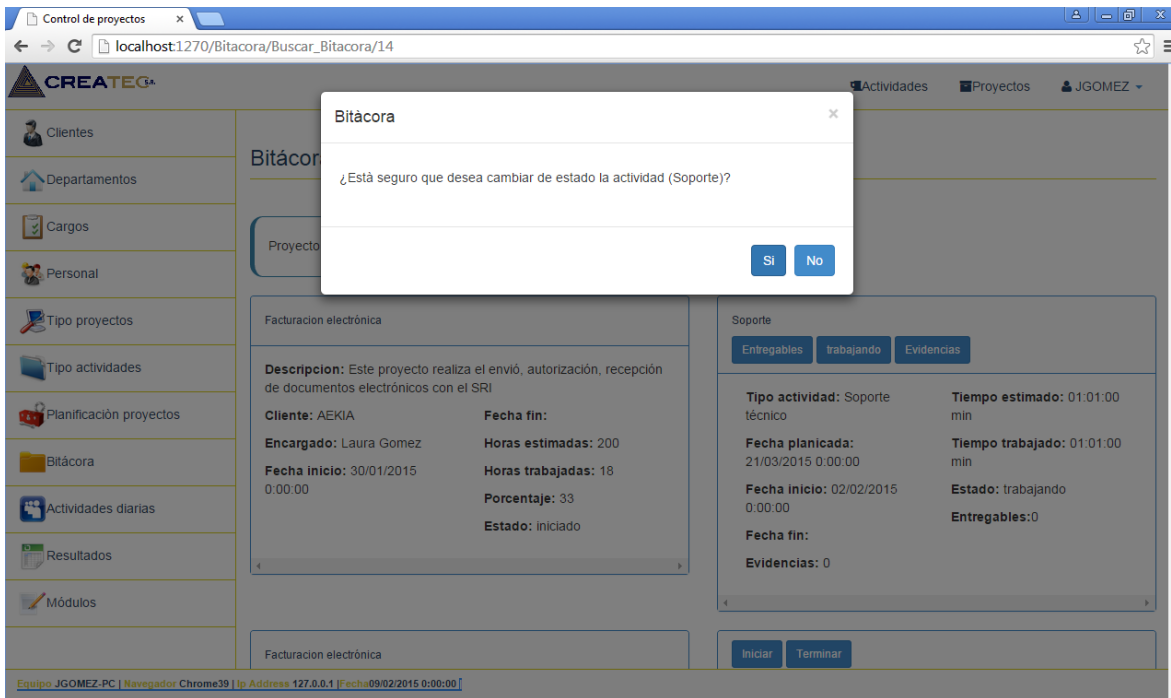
Control de proyectos ×

localhost:1270/Bitacora/Buscar_Bitacora/14

CREATEC S.A.

Actividades Proyectos JGOMEZ

Clientes
Departamentos
Cargos
Personal
Tipo proyectos
Tipo actividades
Planificación proyectos
Bitácora
Actividades diarias
Resultados
Módulos

Bitácor

Proyecto

Bitàcora ×

¿Està seguro que desea cambiar de estado la actividad (Soporte)?

Si No

Facturacion electrònica

Descripcion: Este proyecto realiza el envió, autorización, recepción de documentos electrónicos con el SRI

Cliente: AEKIA
Fecha fin:
Encargado: Laura Gomez
Horas estimadas: 200
Fecha inicio: 30/01/2015 0:00:00
Horas trabajadas: 18
Porcentaje: 33
Estado: iniciado

Soporte

Entregables trabajando Evidencias

Tipo actividad: Soporte técnico
Tiempo estimado: 01:01:00 min
Fecha planicada: 21/03/2015 0:00:00
Tiempo trabajado: 01:01:00 min
Fecha inicio: 02/02/2015 0:00:00
Estado: trabajando
Entregables:0
Fecha fin:
Evidencias: 0

Facturacion electrònica

Iniciar Terminar

Equipo JGOMEZ-PC | Navegador Chrome39 | Ip Address 127.0.0.1 |Fecha09/02/2015 0:00:00 |